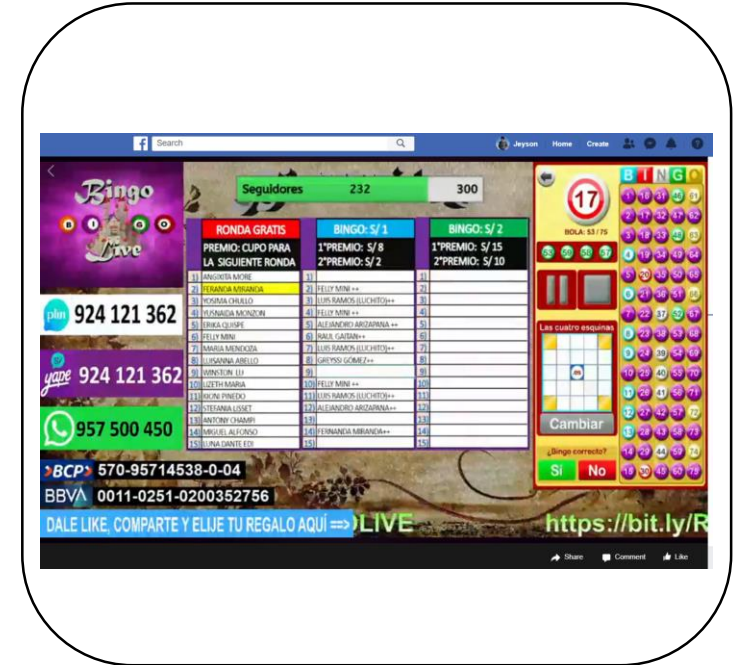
Search

Jeyson Home Create

Bingo Live

plin 924 121 362

yape 924 121 362

957 500 450

BCP 570-95714538-0-04

BBVA 0011-0251-0200352756

DALE LIKE, COMPARTE Y ELIJE TU REGALO AQUÍ ==> LIVE

https://bit.ly/R

Seguidores 232 300

| RONDA GRATIS | BINGO: S/ 1 | BINGO: S/ 2 |
|---|---|---|
| PREMIO: CUPO PARA LA SIGUIENTE RONDA | 1°PREMIO: S/ 8 2°PREMIO: S/ 2 | 1°PREMIO: S/ 15 2°PREMIO: S/ 10 |
| 1) ANGUITA MORE | 1) | 1) |
| 2) FERANDA MIRANDA | 2) FELLY MINI ++ | 2) |
| 3) YOSIMA CHULLO | 3) LUIS RAMOS (LUCHITO)++ | 3) |
| 4) YUSNAIDA MONZON | 4) FELLY MINI ++ | 4) |
| 5) ERIKA QUISPE | 5) ALEJANDRO ARIZAPANA ++ | 5) |
| 6) FELLY MINI | 6) RAUL GAITAN++ | 6) |
| 7) MARIA MENDOZA | 7) LUIS RAMOS (LUCHITO)++ | 7) |
| 8) LUISANNA ABELLO | 8) GREYSSI GOMEZ++ | 8) |
| 9) WINSTON LU | 9) | 9) |
| 10) LIZETH MARIA | 10) FELLY MINI ++ | 10) |
| 11) KIONI PINEDO | 11) LUIS RAMOS (LUCHITO)++ | 11) |
| 12) STEFANIA LISSET | 12) ALEJANDRO ARIZAPANA++ | 12) |
| 13) ANTONY CHAMPI | 13) | 13) |
| 14) MIGUEL ALFONSO | 14) FERNANDA MIRANDA++ | 14) |
| 15) LUNA DANTE EDI | 15) | 15) |

17
BOLA: 53 / 75

Las cuatro esquinas

Cambiar

¿Bingo correcto?

Sí No

B I N G O

Share Comment Like